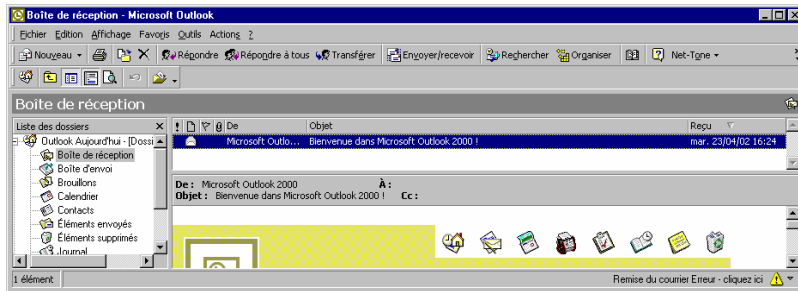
Boîte de réception - Microsoft Outlook

Fichier Edition Affichage Favoris Outils Actions ?

Nouveau Répondre Répondre à tous Transférer Envoyer/recevoir Rechercher Organiser Net-Tone

Boîte de réception

Liste des dossiers

Outlook Aujourd'hui - [Dossi
Boîte de réception
Boîte d'envoi
Brouillons
Calendrier
Contacts
Éléments envoyés
Éléments supprimés
Journal

| ! | | | | De | Objet | Reçu |
|---|---|---|---|---|---|---|
| | | | | Microsoft Outlo... | Bienvenue dans Microsoft Outlook 2000 ! | mar. 23/04/02 16:24 |

De : Microsoft Outlook 2000 À :
Objet : Bienvenue dans Microsoft Outlook 2000 ! Cc :

1 élément

Remise du courrier Erreur - cliquez ici